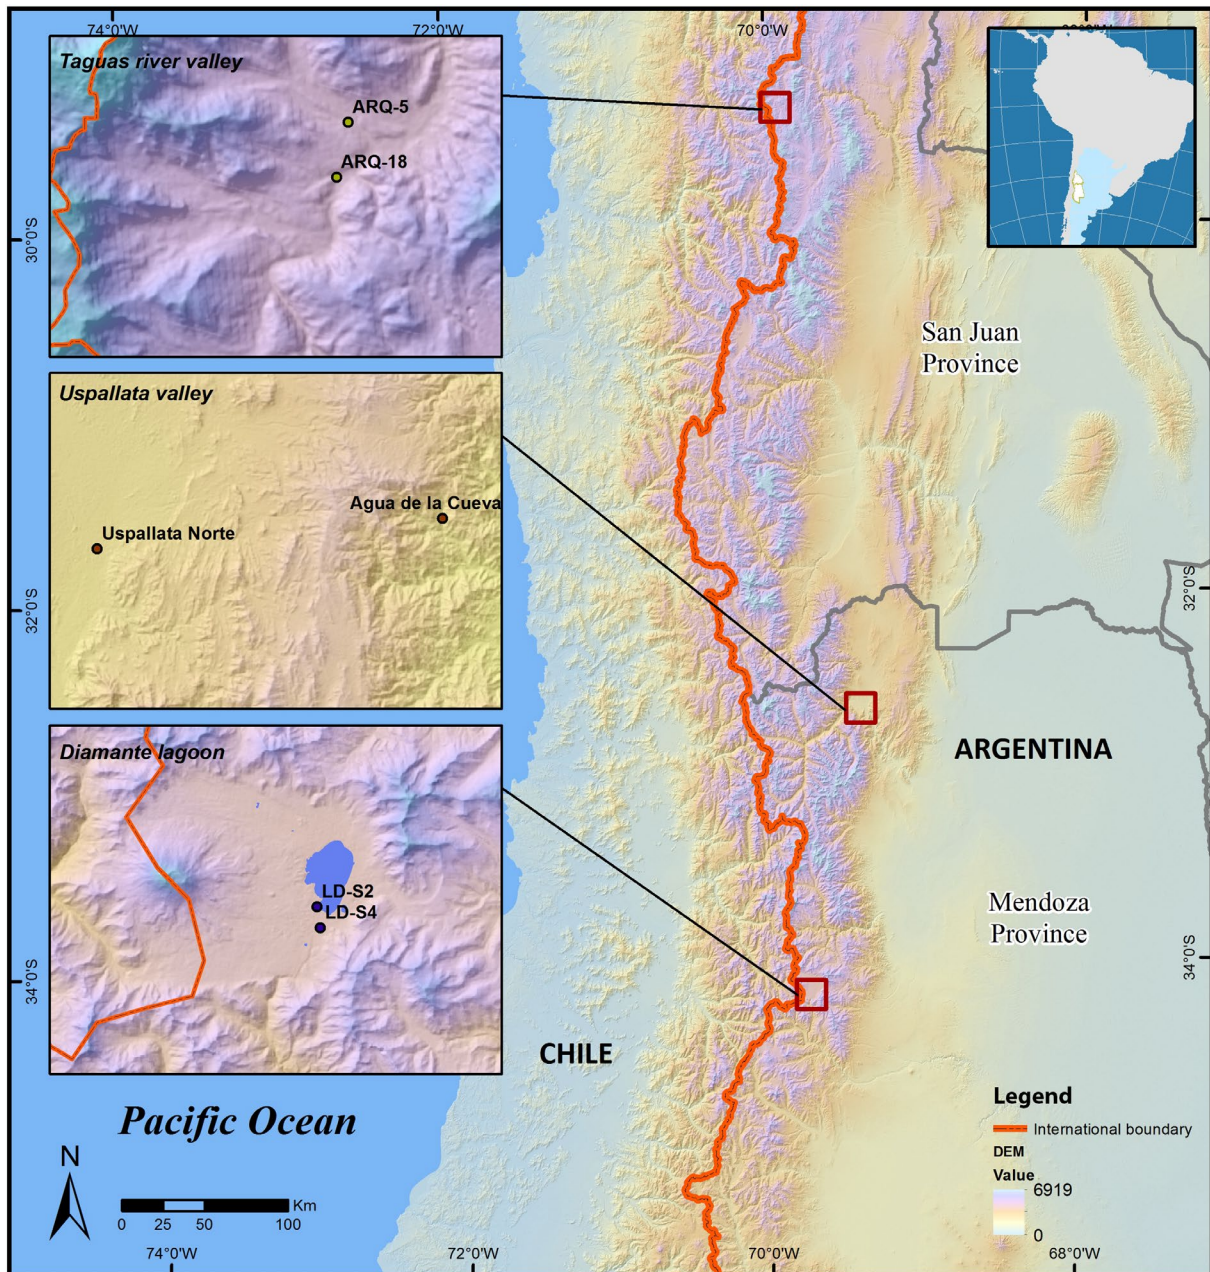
74°0'W
72°0'W
70°0'W
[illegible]

Taguas river valley
ARQ-5
ARQ-18

30°0'S

San Juan
Province

Uspallata valley
Agua de la Cueva
Uspallata Norte

32°0'S
32°0'S

ARGENTINA

Diamante lagoon
LD-S2
LD-S4

Mendoza
Province

34°0'S
34°0'S

CHILE

Pacific Ocean

N
Km
0 25 50 100

Legend
International boundary
DEM
Value
6919
0

74°0'W
72°0'W
70°0'W
68°0'W